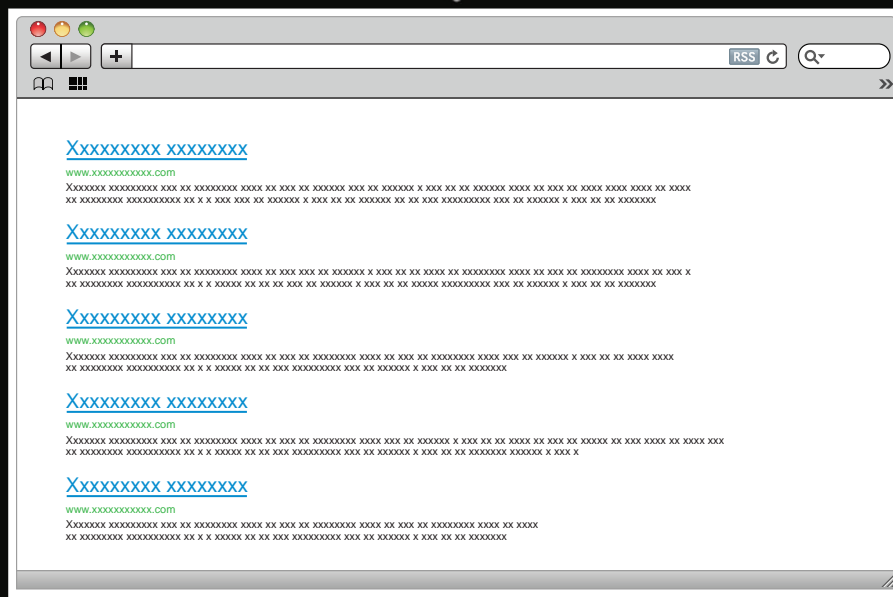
RSS

Xxxxxxxxx xxxxxxxx

www.xxxxxxxxxxx.com

Xxxxxxx xxxxxxxxx xxx xx xxxxxxxx xxxx xx xxx xx xxxxxx xxx xx xxxxxx x xxx xx xx xxxxxx xxxx xx xxx xx xxxx xxxx xxxx xx xxxx xx xxxxxxxx xxxxxxxxxx xx x x xxx xxx xx xxxxxx x xxx xx xx xxxxxx xx xx xxx xxxxxxxxx xxx xx xxxxxx x xxx xx xx xxxxxxx

Xxxxxxxxx xxxxxxxx

www.xxxxxxxxxxx.com

Xxxxxxx xxxxxxxxx xxx xx xxxxxxxx xxxx xx xxx xxx xx xxxxxx x xxx xx xx xxxx xx xxxxxxxx xxxx xx xxx xx xxxxxxxx xxxx xx xxx x xx xxxxxxxx xxxxxxxxxx xx x x xxxxx xx xx xxx xx xxxxxx x xxx xx xx xxxxx xxxxxxxxx xxx xx xxxxxx x xxx xx xx xxxxxxx

Xxxxxxxxx xxxxxxxx

www.xxxxxxxxxxx.com

Xxxxxxx xxxxxxxxx xxx xx xxxxxxxx xxxx xx xxx xx xxxxxxxx xxxx xx xxx xx xxxxxxxx xxxx xxx xx xxxxxx x xxx xx xx xxxx xxxx xx xxxxxxxx xxxxxxxxxx xx x x xxxxx xx xx xxx xxxxxxxxx xxx xx xxxxxx x xxx xx xx xxxxxxx

Xxxxxxxxx xxxxxxxx

www.xxxxxxxxxxx.com

Xxxxxxx xxxxxxxxx xxx xx xxxxxxxx xxxx xx xxx xx xxxxxxxx xxxx xxx xx xxxxxx x xxx xx xx xxxx xx xxx xx xxxxx xx xxx xxxx xx xxxx xxx xx xxxxxxxx xxxxxxxxxx xx x x xxxxx xx xx xxx xxxxxxxxx xxx xx xxxxxx x xxx xx xx xxxxxxx xxxxxx x xxx x

Xxxxxxxxx xxxxxxxx

www.xxxxxxxxxxx.com

Xxxxxxx xxxxxxxxx xxx xx xxxxxxxx xxxx xx xxx xx xxxxxxxx xxxx xx xxx xx xxxxxxxx xxxx xx xxxx xx xxxxxxxx xxxxxxxxxx xx x x xxxxx xx xx xxx xxxxxxxxx xxx xx xxxxxx x xxx xx xx xxxxxxx